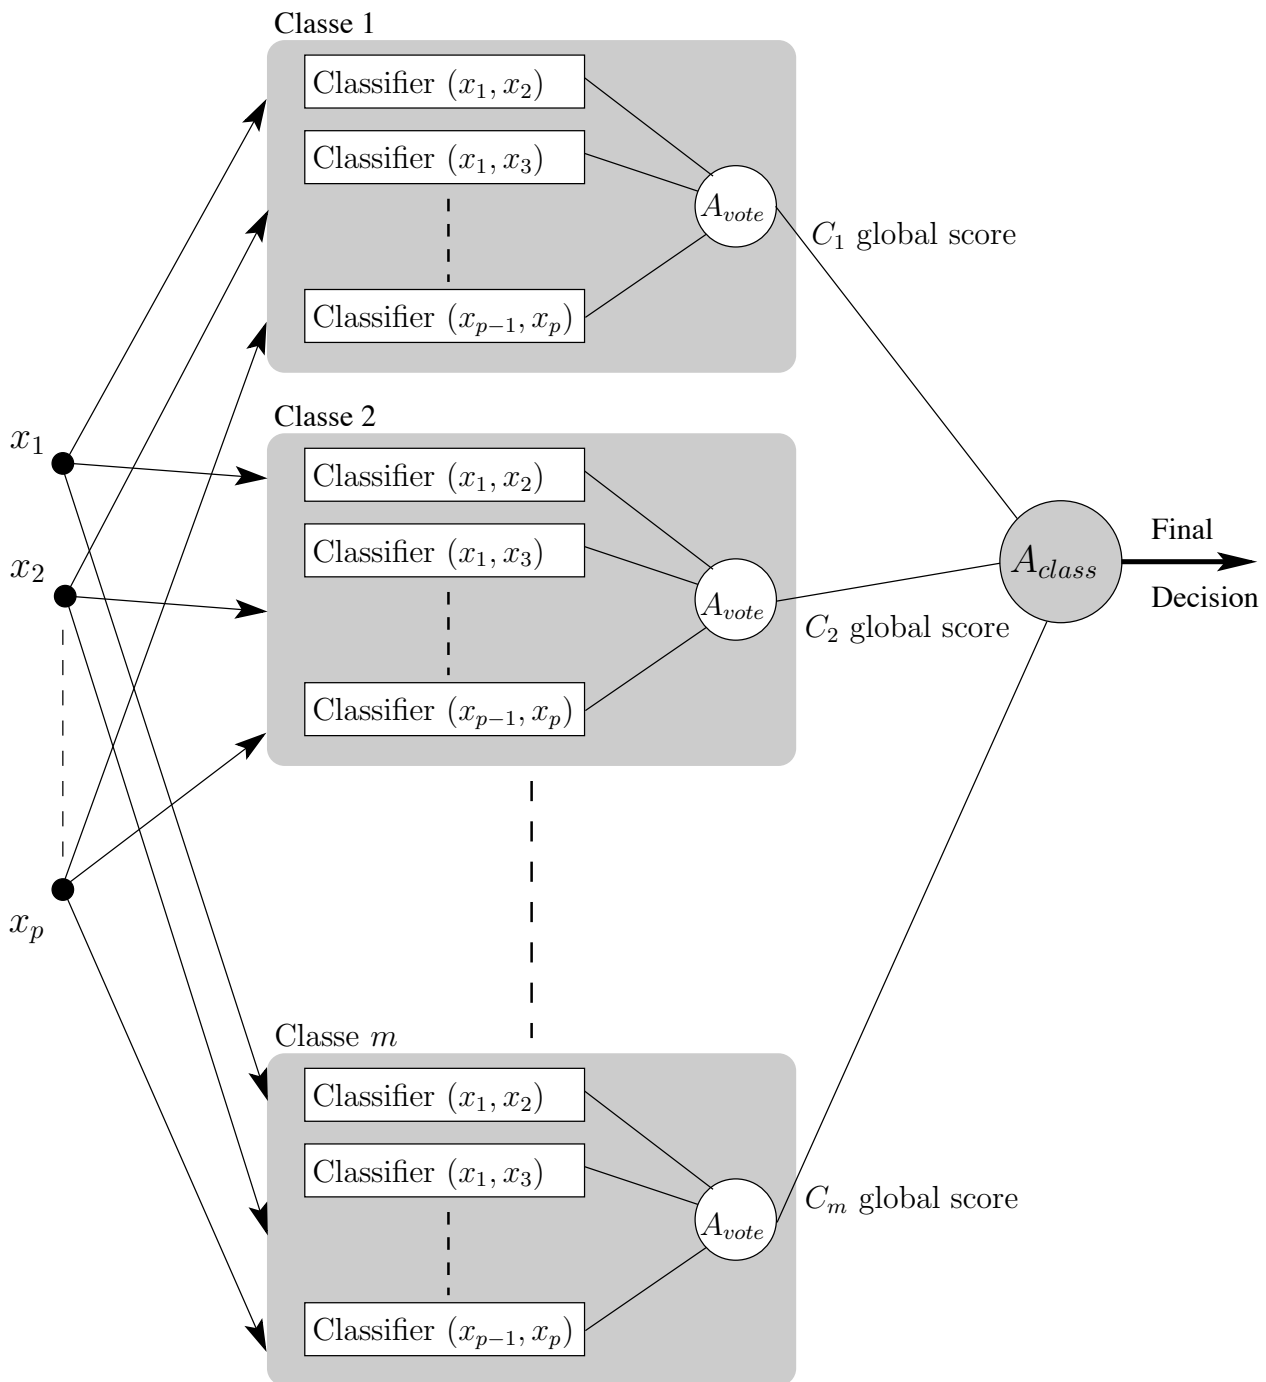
Classe 1

Classifier $(x_1, x_2)$

Classifier $(x_1, x_3)$

Classifier $(x_{p-1}, x_p)$

$A_{vote}$

$C_1$ global score

Classe 2

Classifier $(x_1, x_2)$

Classifier $(x_1, x_3)$

Classifier $(x_{p-1}, x_p)$

$A_{vote}$

$C_2$ global score

$x_1$

$x_2$

$x_p$

$A_{class}$

Final

Decision

Classe $m$

Classifier $(x_1, x_2)$

Classifier $(x_1, x_3)$

Classifier $(x_{p-1}, x_p)$

$A_{vote}$

$C_m$ global score